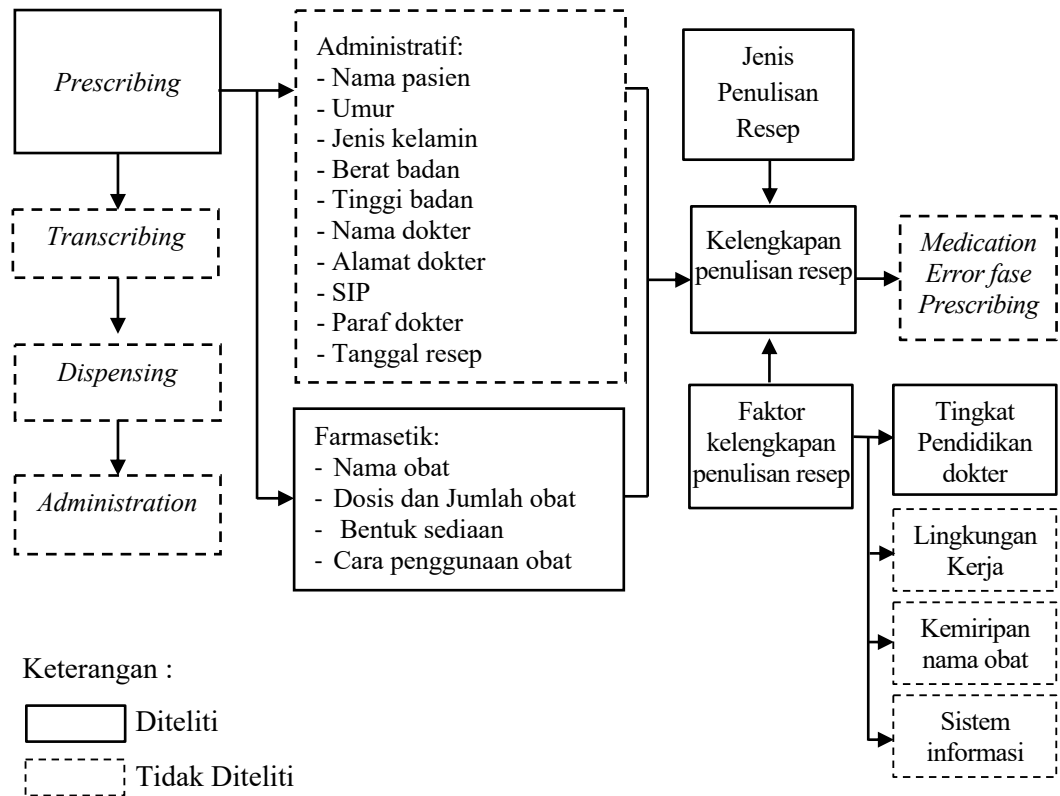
Prescribing

Transcribing

Dispensing

Administration

Administratif:
- Nama pasien
- Umur
- Jenis kelamin
- Berat badan
- Tinggi badan
- Nama dokter
- Alamat dokter
- SIP
- Paraf dokter
- Tanggal resep

Farmasetik:
- Nama obat
- Dosis dan Jumlah obat
- Bentuk sediaan
- Cara penggunaan obat

Jenis Penulisan Resep

Kelengkapan penulisan resep

Medication Error fase Prescribing

Faktor kelengkapan penulisan resep

Tingkat Pendidikan dokter

Lingkungan Kerja

Kemiripan nama obat

Sistem informasi

Keterangan :

Diteliti

Tidak Diteliti